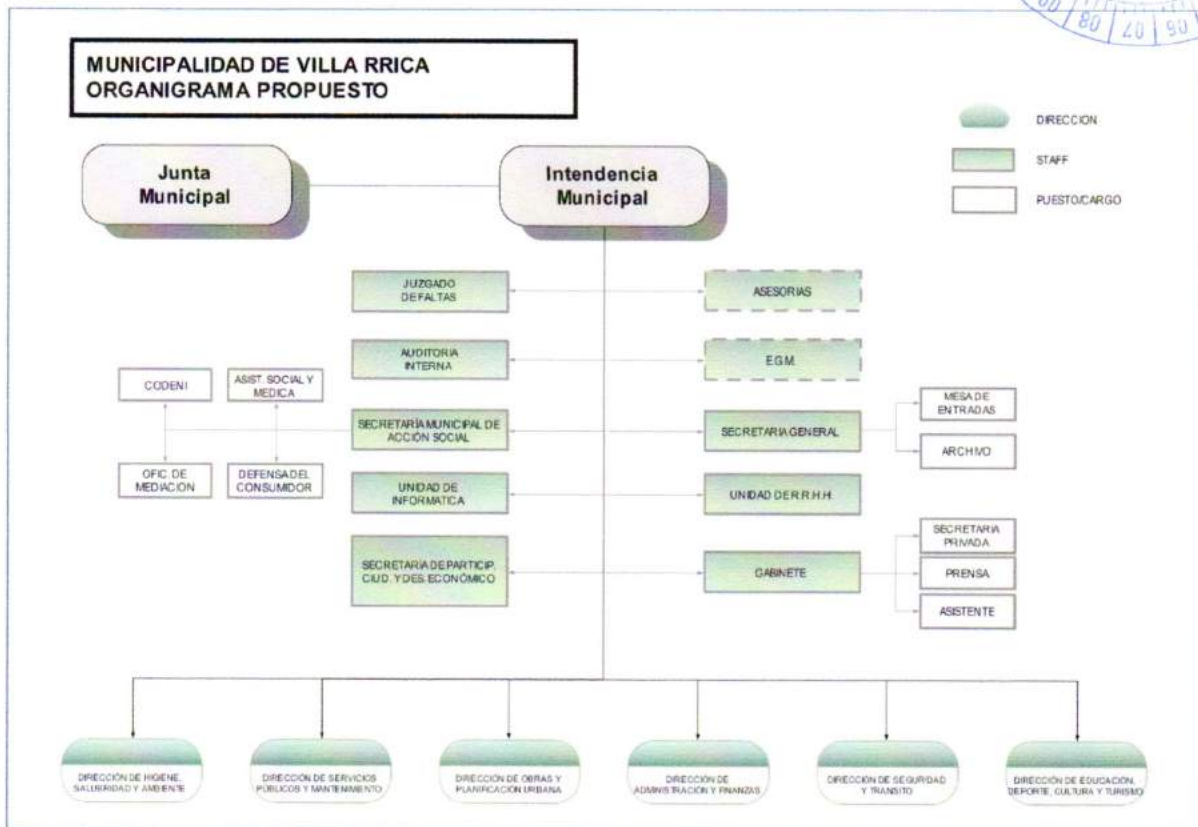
MUNICIPALIDAD DE VILLA RRICA
ORGANIGRAMA PROPUESTO

DIRECCION
STAFF
PUESTO/CARGO

Junta Municipal

Intendencia Municipal

JUZGADO DE FALTAS

ASESORIAS

AUDITORIA INTERNA

E.G.M.

CODENI

ASIST. SOCIAL Y MEDICA

SECRETARÍA MUNICIPAL DE ACCIÓN SOCIAL

SECRETARIA GENERAL

MESA DE ENTRADAS

ARCHIVO

OFIC. DE MEDIACION

DEFENSA DEL CONSUMIDOR

UNIDAD DE INFORMATICA

UNIDAD DE R.R.H.H.

SECRETARIA DE PARTICIP. CIUD. Y DES. ECONÓMICO

GABINETE

SECRETARIA PRIVADA

PRENSA

ASISTENTE

DIRECCIÓN DE HIGIENE, SALUBRIDAD Y AMBIENTE

DIRECCIÓN DE SERVICIOS PÚBLICOS Y MANTENIMIENTO

DIRECCIÓN DE OBRAS Y PLANIFICACIÓN URBANA

DIRECCIÓN DE ADMINISTRACIÓN Y FINANZAS

DIRECCIÓN DE SEGURIDAD Y TRANSITO

DIRECCIÓN DE EDUCACIÓN, DEPORTE, CULTURA Y TURISMO

80 20 90